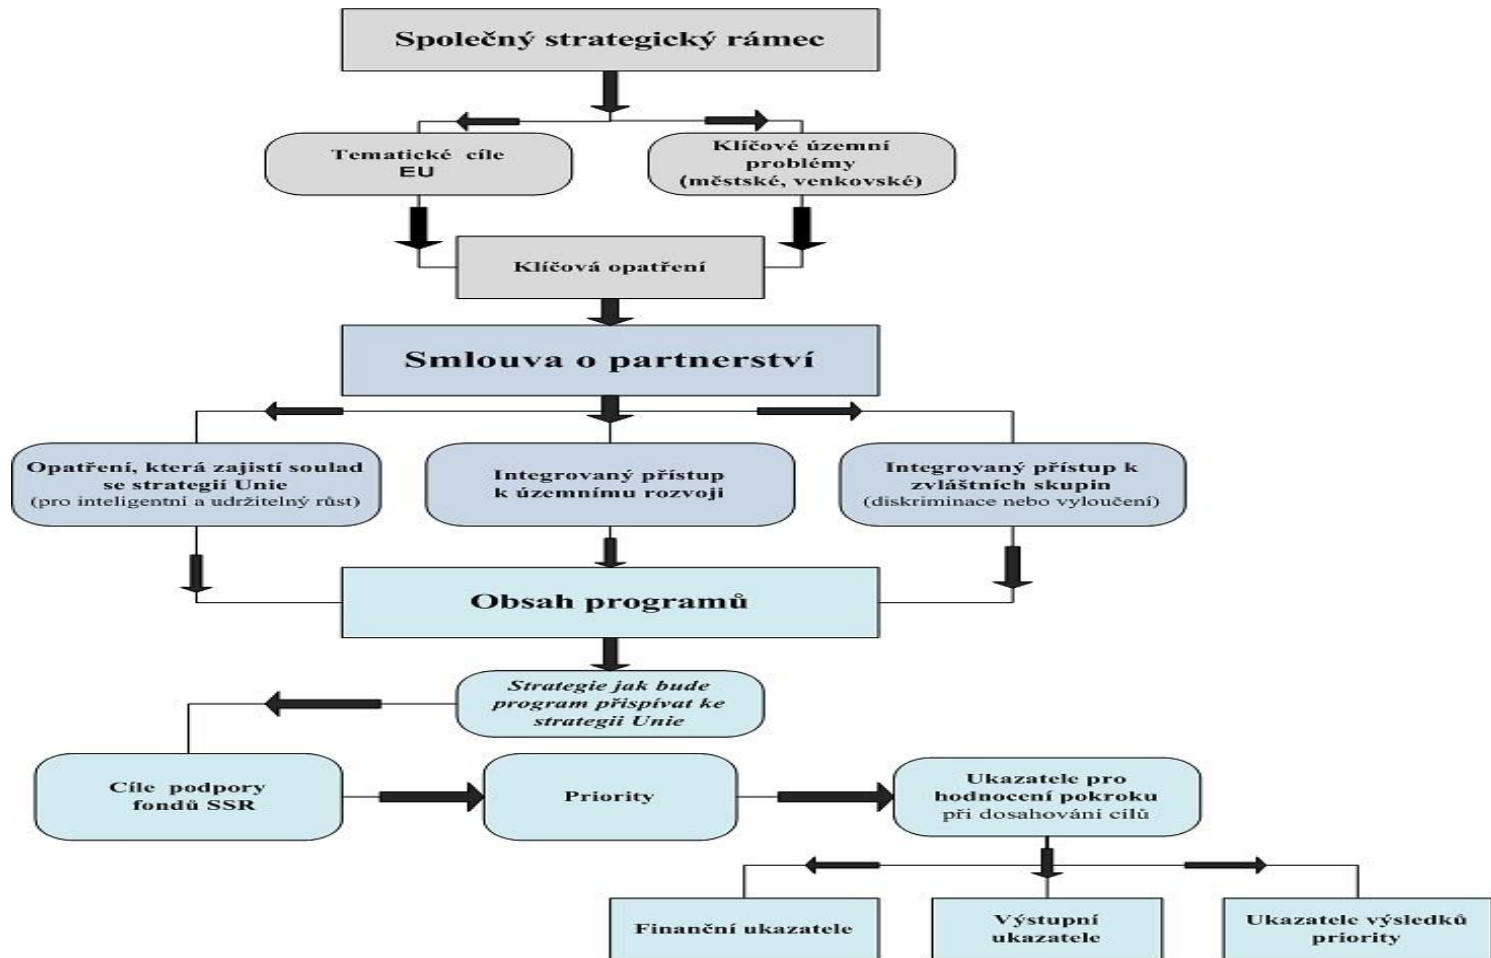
Společný strategický rámec

Tematické cíle EU

Klíčové územní problémy (městské, venkovské)

Klíčová opatření

Smlouva o partnerství

Opatření, která zajistí soulad se strategií Unie (pro inteligentní a udržitelný růst)

Integrovaný přístup k územnímu rozvoji

Integrovaný přístup k zvláštních skupin (diskriminace nebo vyloučení)

Obsah programů

Strategie jak bude program přispívat ke strategii Unie

Cíle podpory fondů SSR

Priority

Ukazatele pro hodnocení pokroku při dosahování cílů

Finanční ukazatele

Výstupní ukazatele

Ukazatele výsledků priority